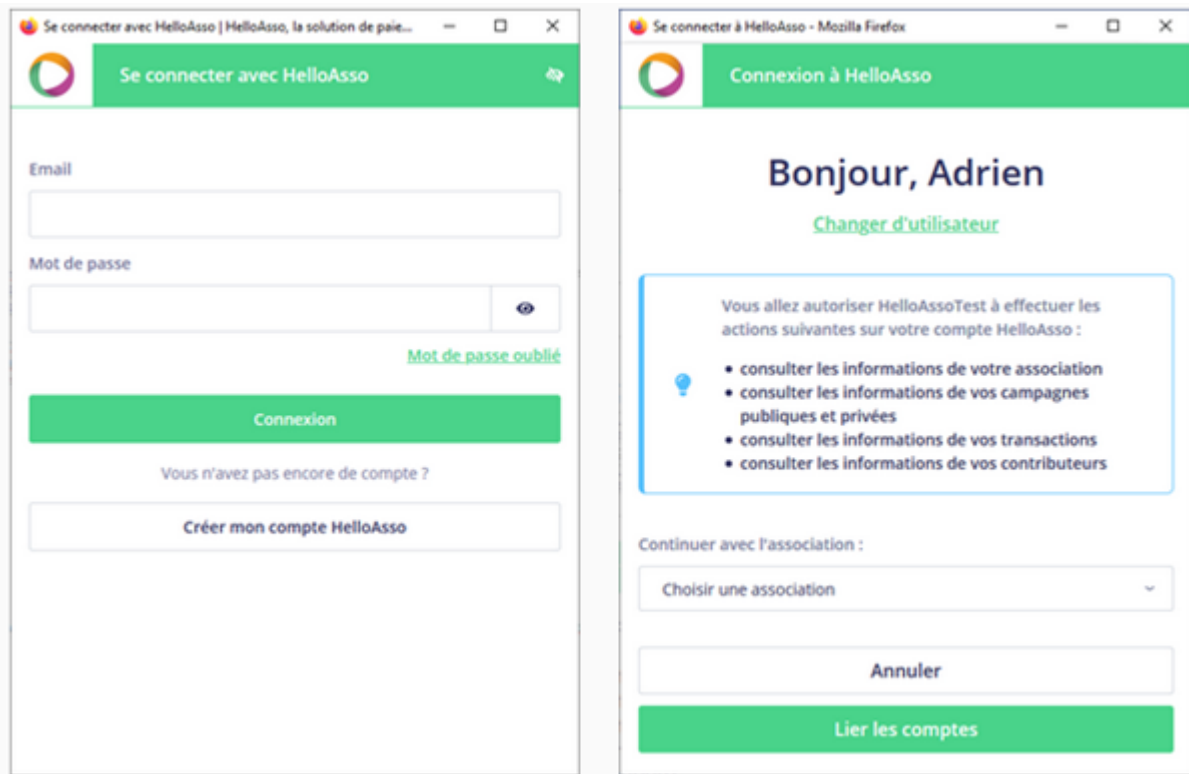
Se connecter avec HelloAsso | HelloAsso, la solution de paie...

Se connecter avec HelloAsso

Email

Mot de passe

Mot de passe oublié

Connexion

Vous n'avez pas encore de compte ?

Créer mon compte HelloAsso

Se connecter à HelloAsso - Mozilla Firefox

Connexion à HelloAsso

Bonjour, Adrien

Changer d'utilisateur

Vous allez autoriser HelloAssoTest à effectuer les actions suivantes sur votre compte HelloAsso :

- consulter les informations de votre association
- consulter les informations de vos campagnes publiques et privées
- consulter les informations de vos transactions
- consulter les informations de vos contributeurs

Continuer avec l'association :

Choisir une association

Annuler

Lier les comptes